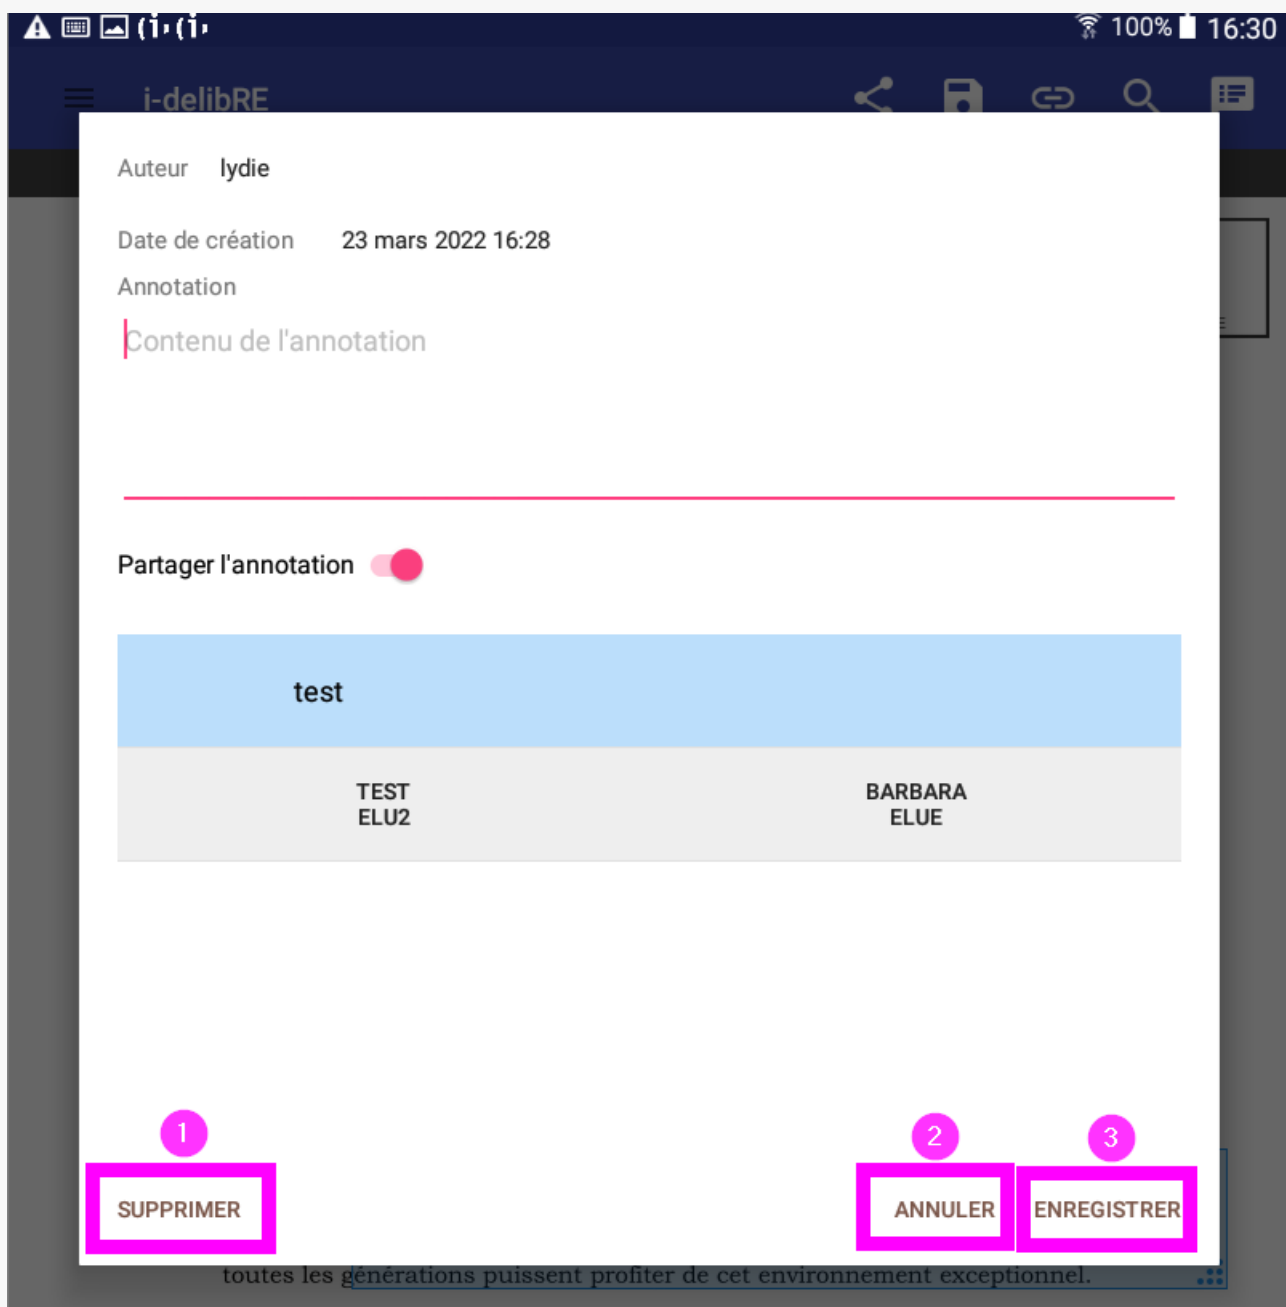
100% 16:30

i-delibRE

Auteur lydie

Date de création 23 mars 2022 16:28

Annotation

Contenu de l'annotation

Partager l'annotation

test

| TEST ELU2 | BARBARA ELUE |
|---|---|

1 SUPPRIMER

2 ANNULER

3 ENREGISTRER

toutes les générations puissent profiter de cet environnement exceptionnel.